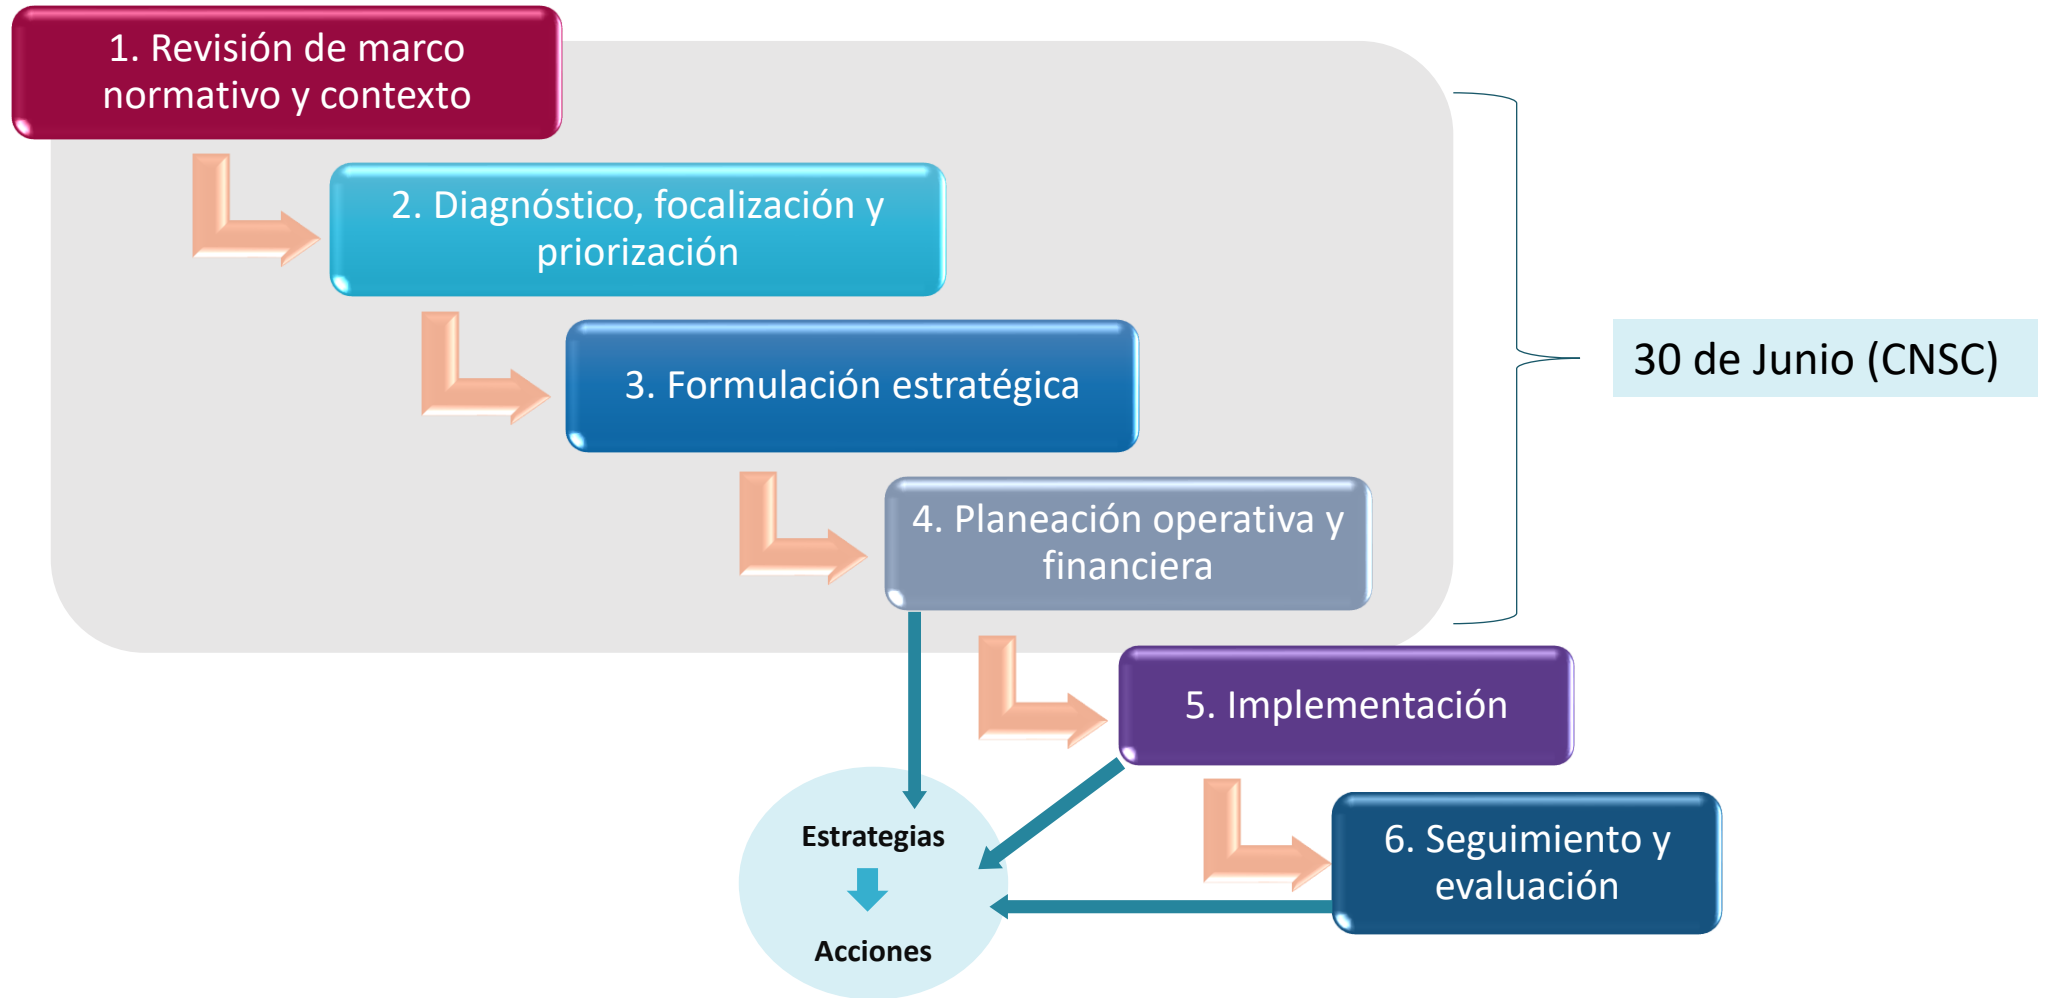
1. Revisión de marco normativo y contexto

2. Diagnóstico, focalización y priorización

3. Formulación estratégica

4. Planeación operativa y financiera

30 de Junio (CNSC)

5. Implementación

6. Seguimiento y evaluación

Estrategias

Acciones